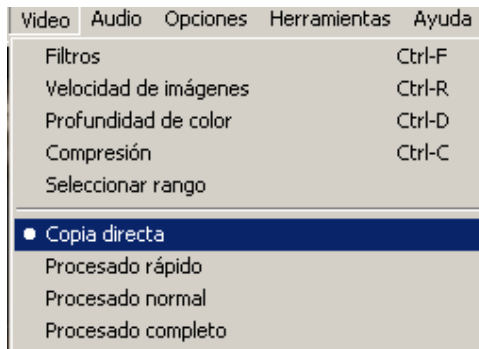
Video Audio Opciones Herramientas Ayuda

| | |
|---|---|
| Filtros | Ctrl-F |
| Velocidad de imágenes | Ctrl-R |
| Profundidad de color | Ctrl-D |
| Compresión | Ctrl-C |
| Seleccionar rango | |

Copia directa
Procesado rápido
Procesado normal
Procesado completo